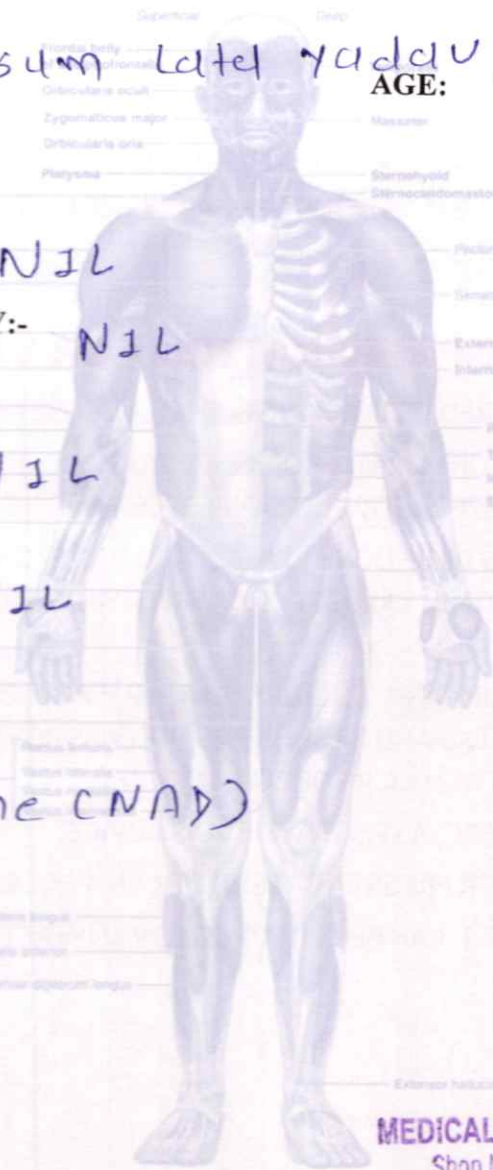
Superficial
Deep
sum Latel Yadav
AGE:
Frontalis belly
Orbicularis oculi
Zygomaticus major
Masseter
Orbicularis oris
Platysma
Sternohyoid
Sternocleidomasto
NIL
Pector
:-
NIL
Serrat
Extern
Intern
IL
IL
Rectus femoris
Vastus lateralis
ne (NAD)
Extensor hallucis
MEDICAL
Shop